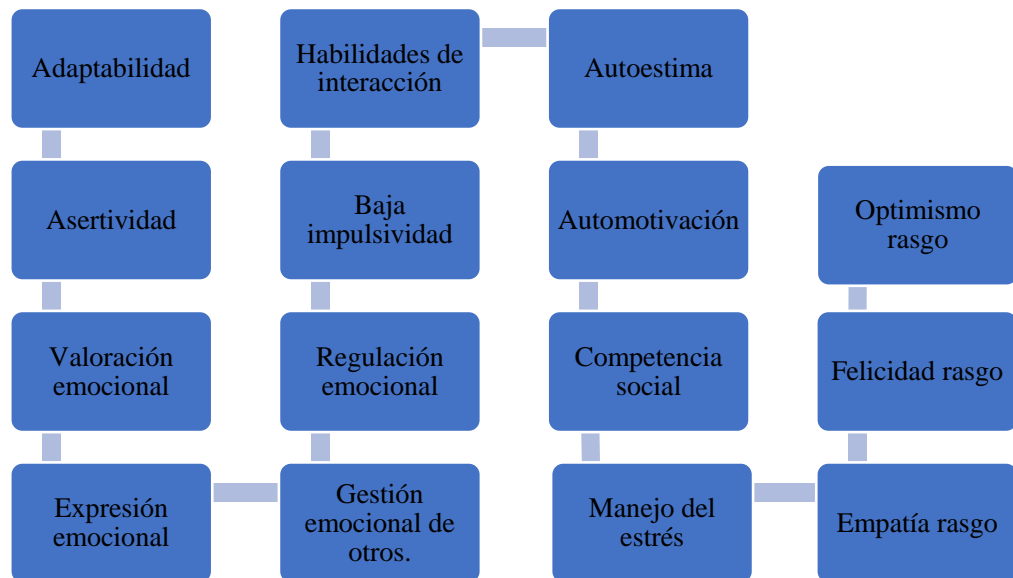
Adaptabilidad

Asertividad

Valoración emocional

Expresión emocional

Gestión emocional de otros.

Regulación emocional

Baja impulsividad

Habilidades de interacción

Autoestima

Automotivación

Competencia social

Manejo del estrés

Empatía rasgo

Felicidad rasgo

Optimismo rasgo